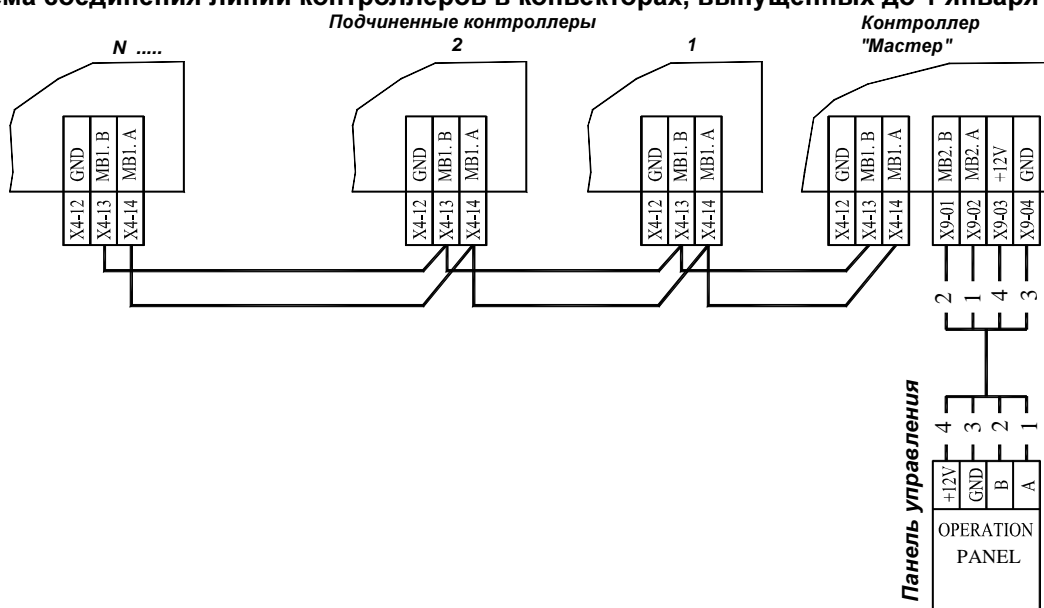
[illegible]ма соединения линий контроллеров в конвекторах, выпущенных до 1 января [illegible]

Подчиненные контроллеры

N .....

2

1

Контроллер "Мастер"

GND
MB1. B
MB1. A
X4-12
X4-13
X4-14

GND
MB1. B
MB1. A
X4-12
X4-13
X4-14

GND
MB1. B
MB1. A
X4-12
X4-13
X4-14

GND
MB1. B
MB1. A
X4-12
X4-13
X4-14

MB2. B
MB2. A
+12V
GND
X9-01
X9-02
X9-03
X9-04

2
1
4
3

Панель управления

4
3
2
1

+12V
GND
B
A

OPERATION PANEL